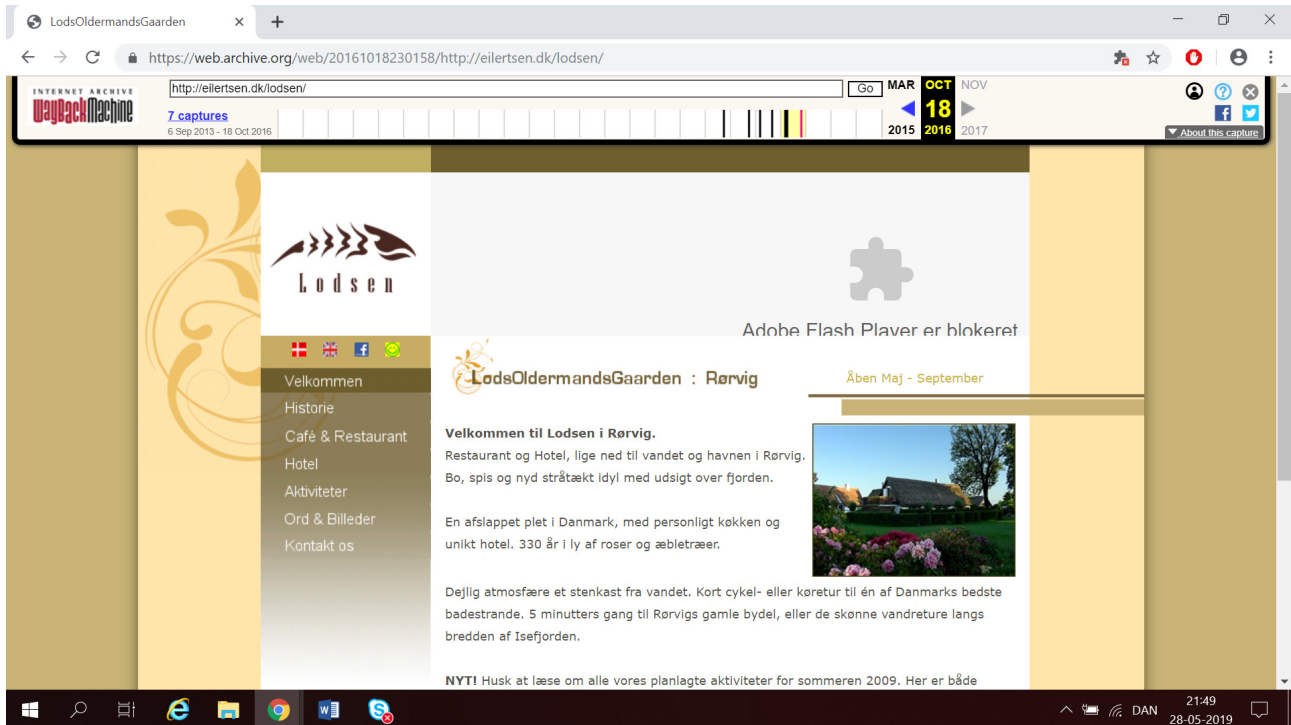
LodsOldermandsGaarden ×

https://web.archive.org/web/20161018230158/http://eilertsen.dk/lodsen/

INTERNET ARCHIVE WayBackMachine

http://eilertsen.dk/lodsen/ Go

7 captures
6 Sep 2013 - 18 Oct 2016

MAR OCT NOV
18
2015 2016 2017

About this capture

Lodsen

Adobe Flash Player er blokeret

Velkommen
Historie
Café & Restaurant
Hotel
Aktiviteter
Ord & Billeder
Kontakt os

LodsOldermandsGaarden : Rørvig

Åben Maj - September

**Velkommen til Lodsen i Rørvig.**
Restaurant og Hotel, lige ned til vandet og havnen i Rørvig. Bo, spis og nyd stråtækt idyl med udsigt over fjorden.

En afslappet plet i Danmark, med personligt køkken og unikt hotel. 330 år i ly af roser og æbletræer.

Dejlig atmosfære et stenkast fra vandet. Kort cykel- eller køretur til én af Danmarks bedste badestrande. 5 minutters gang til Rørvigs gamle bydel, eller de skønne vandreture langs bredden af Isefjorden.

**NYT!** Husk at læse om alle vores planlagte aktiviteter for sommeren 2009. Her er både

DAN 21:49 28-05-2019